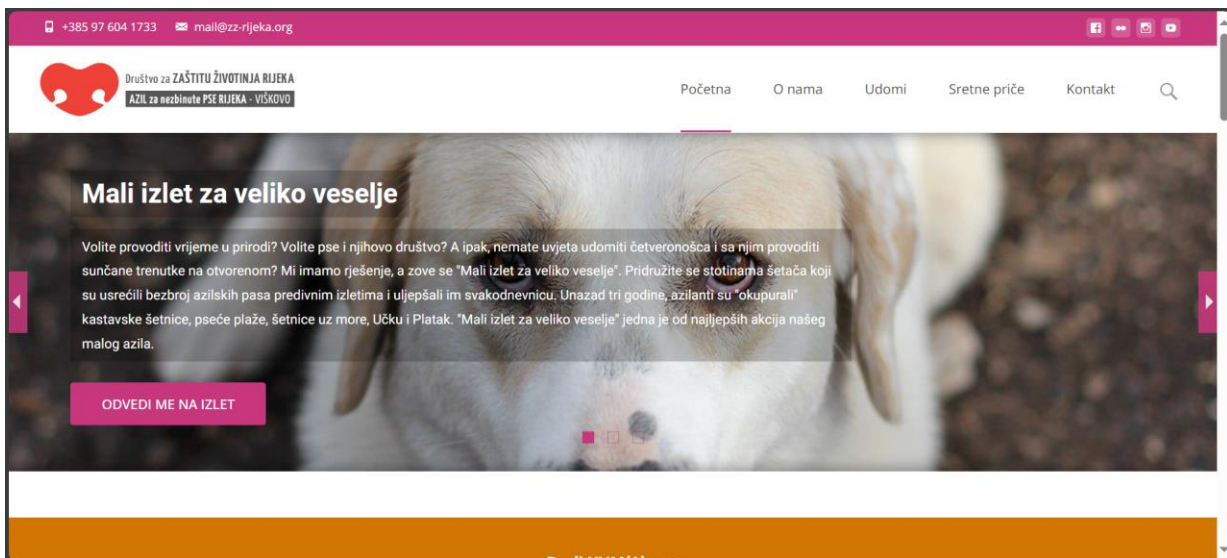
+385 97 604 1733   mail@zz-rijeka.org

Društvo za ZAŠTITU ŽIVOTINJA RIJEKA
AZIL za nezbinute PSE RIJEKA - VIŠKOVO

Početna   O nama   Udomi   Sretne priče   Kontakt

Mali izlet za veliko veselje

Volite provoditi vrijeme u prirodi? Volite pse i njihovo društvo? A ipak, nemate uvjeta udomiti četveronošca i sa njim provoditi sunčane trenutke na otvorenom? Mi imamo rješenje, a zove se "Mali izlet za veliko veselje". Pridružite se stotinama šetača koji su usrećili bezbroj azilskih pasa predivnim izletima i uljepšali im svakodnevnicu. Unazad tri godine, azilanti su "okupurali" kastavske šetnice, pseće plaže, šetnice uz more, Učku i Platak. "Mali izlet za veliko veselje" jedna je od najljepših akcija našeg malog azila.

ODVEDI ME NA IZLET

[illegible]